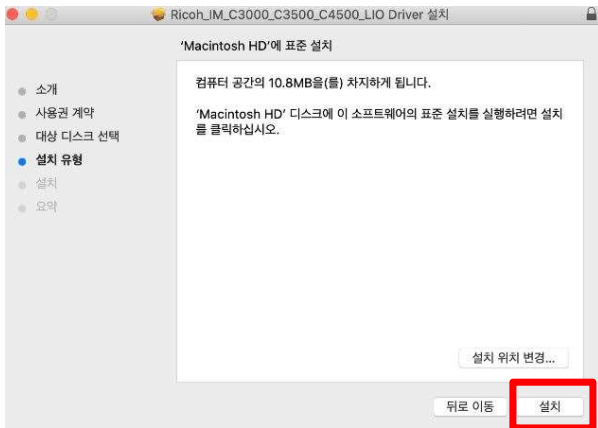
Ricoh_IM_C3000_C3500_C4500_LIO Driver 설치

'Macintosh HD'에 표준 설치

소개
사용권 계약
대상 디스크 선택
설치 유형
설치
요약

컴퓨터 공간의 10.8MB을(를) 차지하게 됩니다.

'Macintosh HD' 디스크에 이 소프트웨어의 표준 설치를 실행하려면 설치를 클릭하십시오.

설치 위치 변경...

뒤로 이동

설치